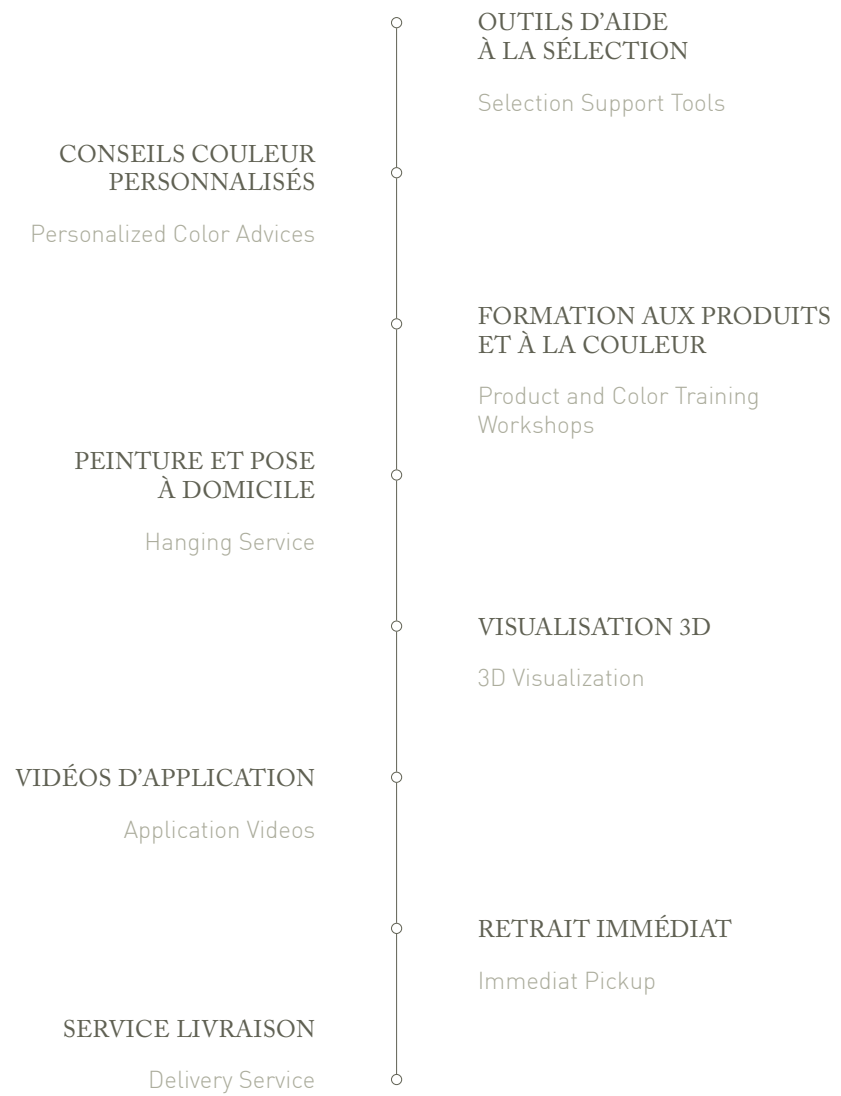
OUTILS D'AIDE
À LA SÉLECTION

Selection Support Tools

CONSEILS COULEUR
PERSONNALISÉS

Personalized Color Advices

FORMATION AUX PRODUITS
ET À LA COULEUR

Product and Color Training Workshops

PEINTURE ET POSE
À DOMICILE

Hanging Service

VISUALISATION 3D

3D Visualization

VIDÉOS D'APPLICATION

Application Videos

RETRAIT IMMÉDIAT

Immediat Pickup

SERVICE LIVRAISON

Delivery Service